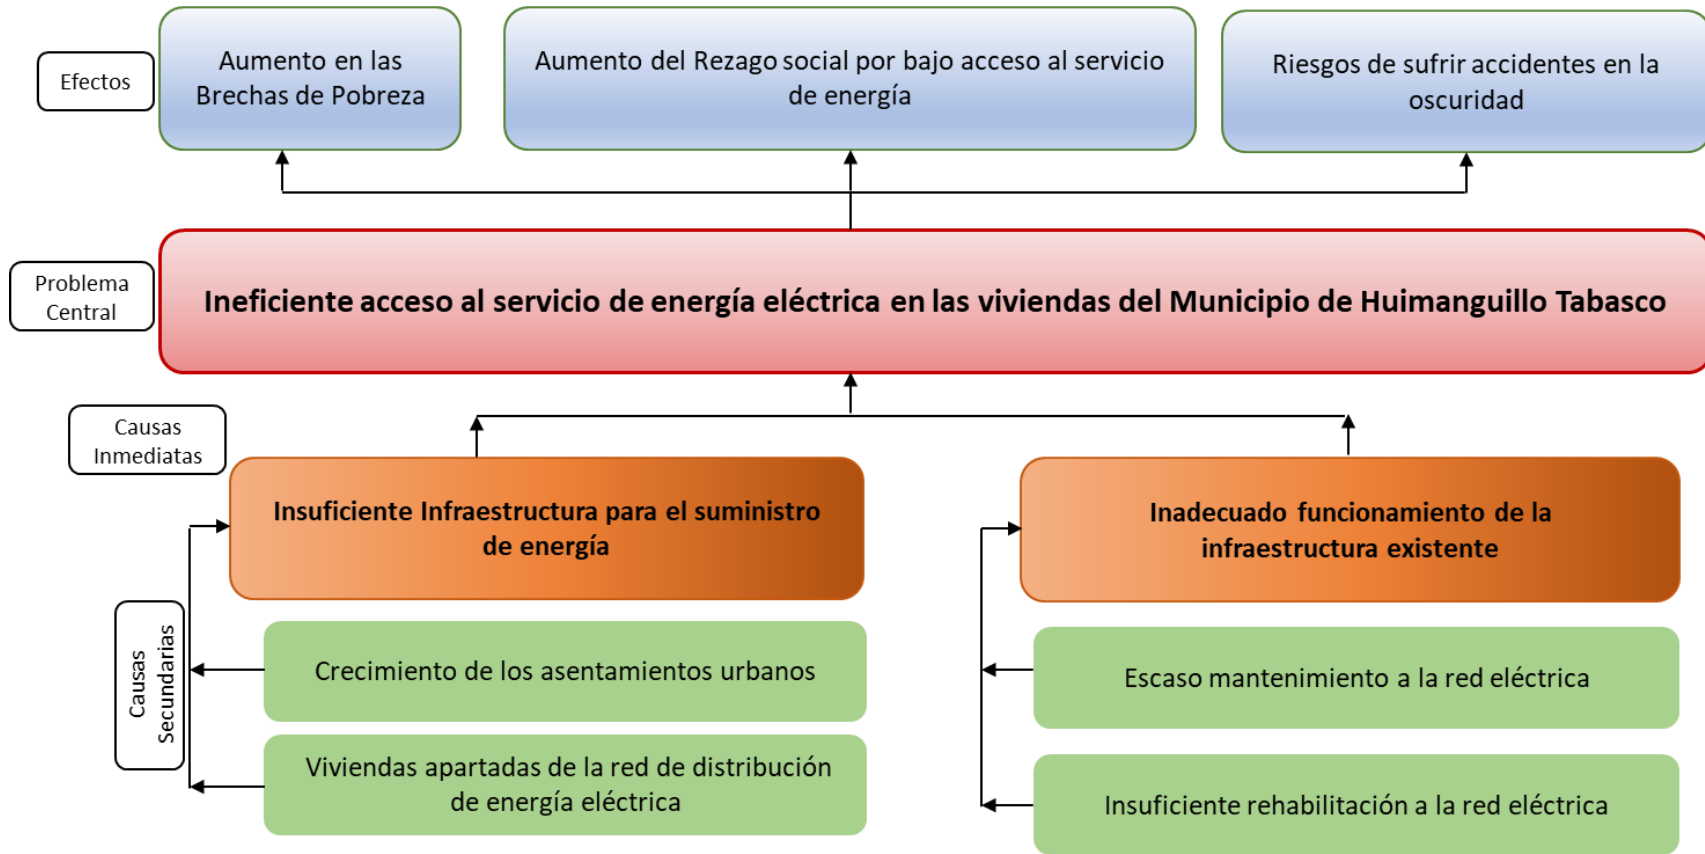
Efectos

Aumento en las Brechas de Pobreza

Aumento del Rezago social por bajo acceso al servicio de energía

Riesgos de sufrir accidentes en la oscuridad

Problema Central

Ineficiente acceso al servicio de energía eléctrica en las viviendas del Municipio de Huimanguillo Tabasco

Causas Inmediatas

Insuficiente Infraestructura para el suministro de energía

Inadecuado funcionamiento de la infraestructura existente

Causas Secundarias

Crecimiento de los asentamientos urbanos

Viviendas apartadas de la red de distribución de energía eléctrica

Escaso mantenimiento a la red eléctrica

Insuficiente rehabilitación a la red eléctrica